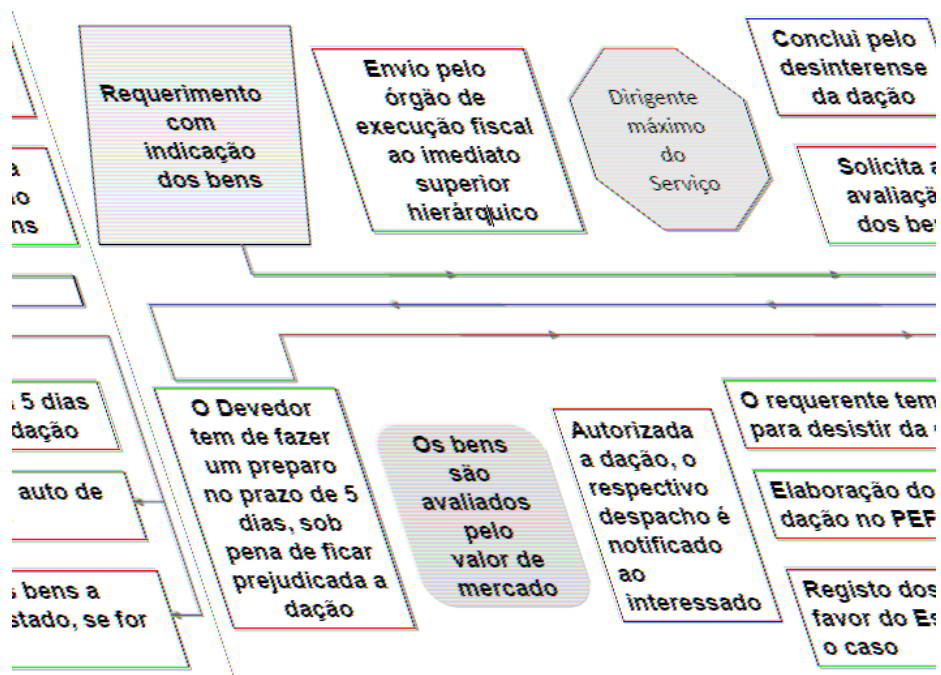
a
o
ns

5 dias
dação

auto de

s bens a
stado, se for

Requerimento com indicação dos bens

Envio pelo órgão de execução fiscal ao imediato superior hierárquico

Dirigente máximo do Serviço

Conclui pelo desinterense da dação

Solicita a
avaliaçã
dos be

O Devedor tem de fazer um preparo no prazo de 5 dias, sob pena de ficar prejudicada a dação

Os bens são avaliados pelo valor de mercado

Autorizada a dação, o respectivo despacho é notificado ao interessado

O requerente tem
para desistir da

Elaboração do
dação no PEF

Registo dos
favor do Es
o caso